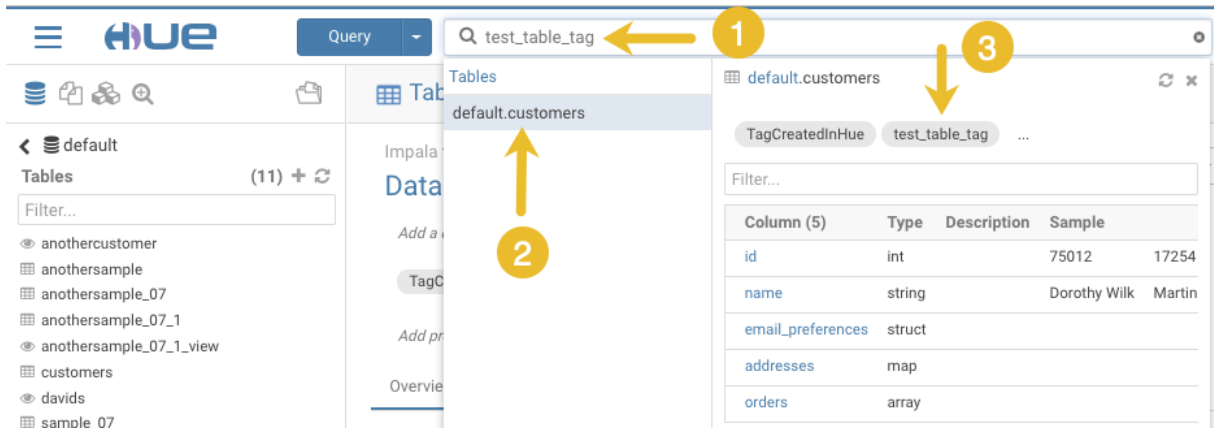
HUE

Query

test_table_tag

1

Tables

default.customers

2

default.customers

3

TagCreatedInHue test_table_tag ...

Filter...

| Column (5) | Type | Description | Sample | |
|---|---|---|---|---|
| id | int | | 75012 | 17254 |
| name | string | | Dorothy Wilk | Martin |
| email_preferences | struct | | | |
| addresses | map | | | |
| orders | array | | | |

default

Tables (11)

Filter...

anothercustomer
anothersample
anothersample_07
anothersample_07_1
anothersample_07_1_view
customers
davids
sample_07

Tab

Impala

Data

Add a

TagC

Add pr

Overvie